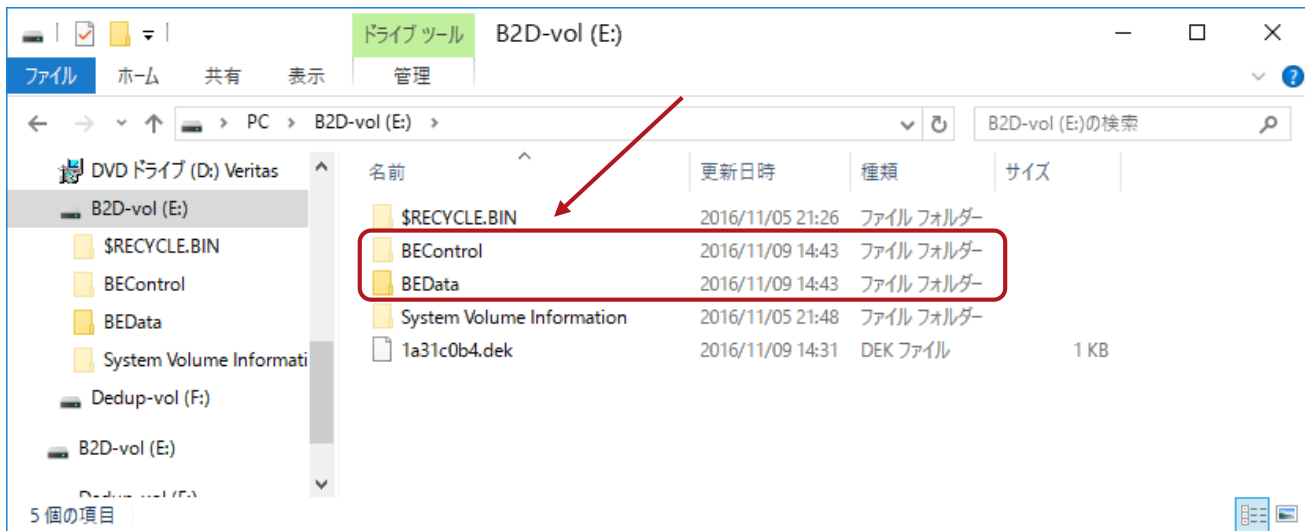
ドライブ ツール
B2D-vol (E:)

ファイル ホーム 共有 表示 管理

PC > B2D-vol (E:) >

B2D-vol (E:)の検索

DVD ドライブ (D:) Veritas
B2D-vol (E:)
$RECYCLE.BIN
BEControl
BEData
System Volume Informati
Dedup-vol (F:)
B2D-vol (E:)
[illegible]

| 名前 | 更新日時 | 種類 | サイズ |
|---|---|---|---|
| $RECYCLE.BIN | 2016/11/05 21:26 | ファイル フォルダー | |
| BEControl | 2016/11/09 14:43 | ファイル フォルダー | |
| BEData | 2016/11/09 14:43 | ファイル フォルダー | |
| System Volume Information | 2016/11/05 21:48 | ファイル フォルダー | |
| 1a31c0b4.dek | 2016/11/09 14:31 | DEK ファイル | 1 KB |

5 個の項目